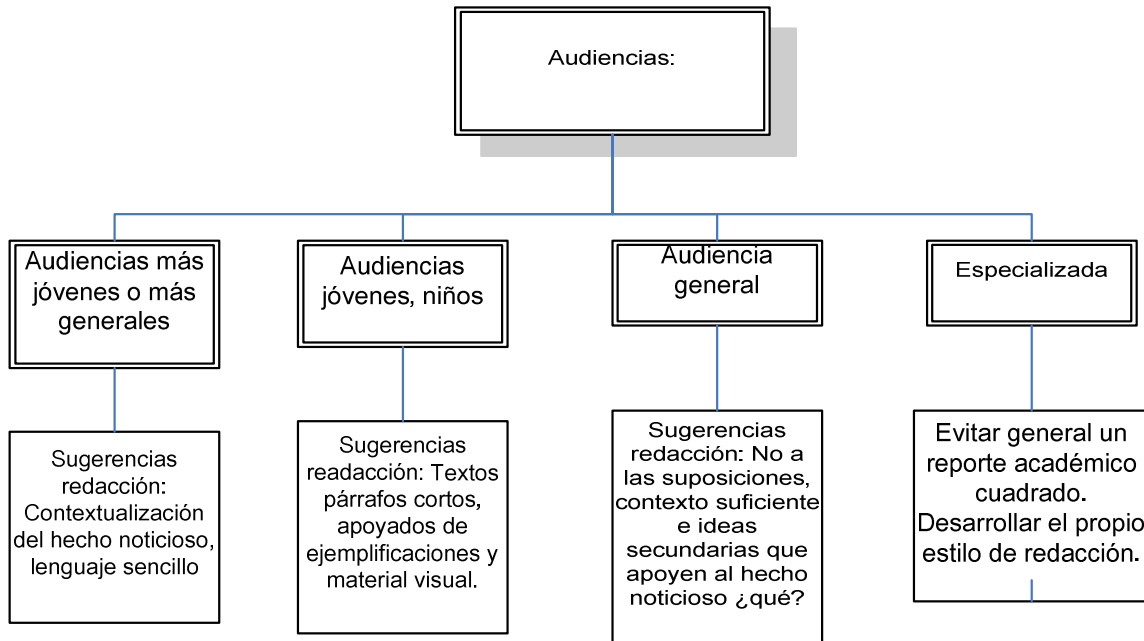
Audiencias:

Audiencias más jóvenes o más generales

Sugerencias redacción: Contextualización del hecho noticioso, lenguaje sencillo

Audiencias jóvenes, niños

Sugerencias readacción: Textos párrafos cortos, apoyados de ejemplificaciones y material visual.

Audiencia general

Sugerencias redacción: No a las suposiciones, contexto suficiente e ideas secundarias que apoyen al hecho noticioso ¿qué?

Especializada

Evitar general un reporte académico cuadrado. Desarrollar el propio estilo de redacción.